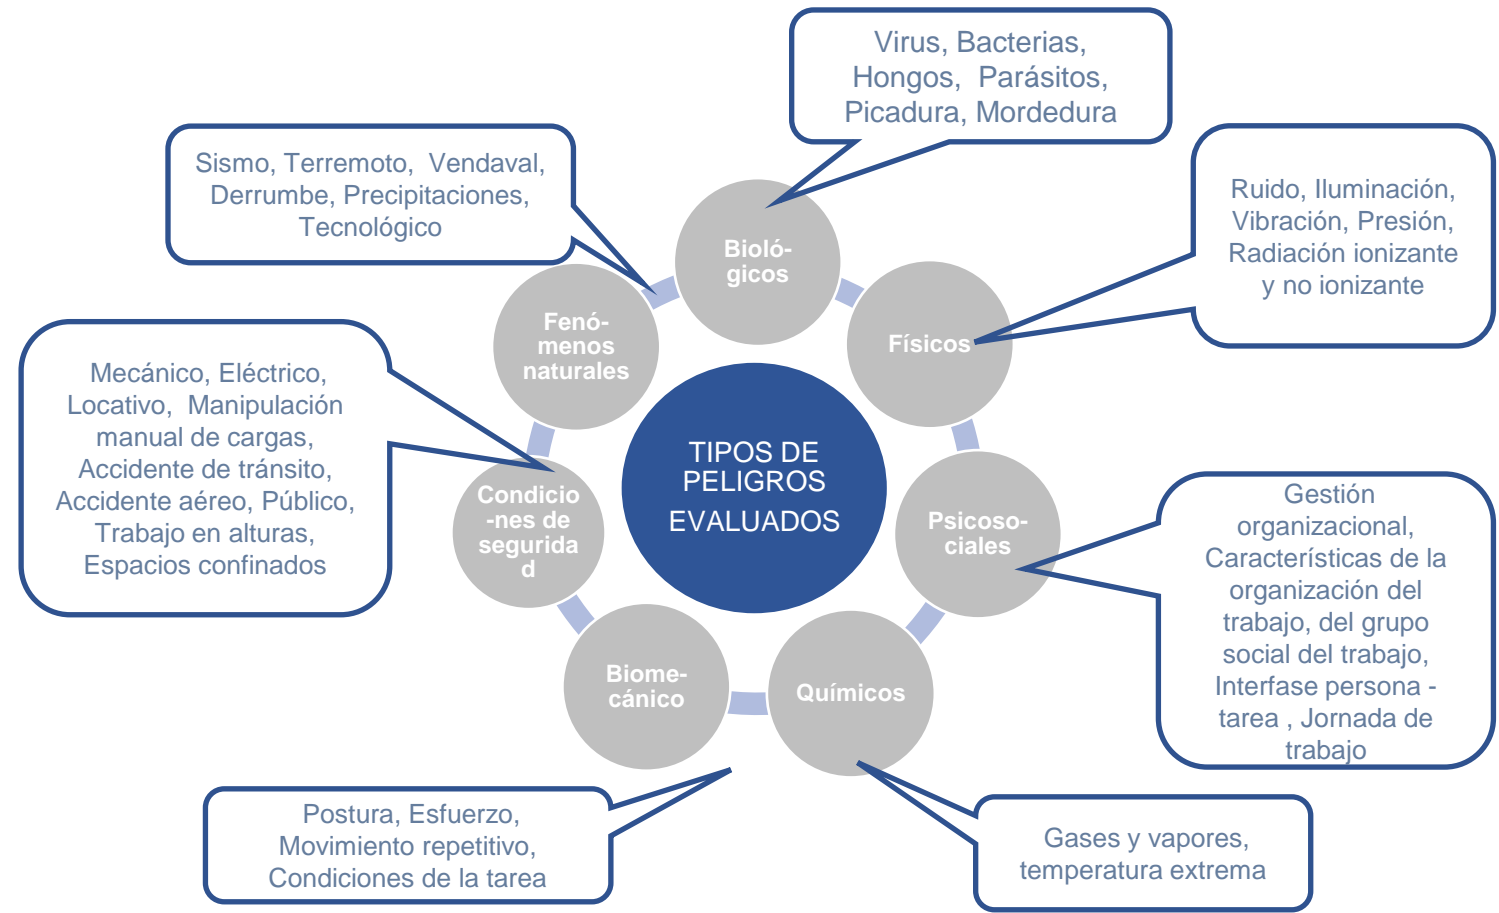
Virus, Bacterias, Hongos, Parásitos, Picadura, Mordedura

Sismo, Terremoto, Vendaval, Derrumbe, Precipitaciones, Tecnológico

Ruido, Iluminación, Vibración, Presión, Radiación ionizante y no ionizante

Biológicos

Fenómenos naturales

Físicos

Mecánico, Eléctrico, Locativo, Manipulación manual de cargas, Accidente de tránsito, Accidente aéreo, Público, Trabajo en alturas, Espacios confinados

TIPOS DE PELIGROS EVALUADOS

Condicio-nes de segurida d

Psicosociales

Gestión organizacional, Características de la organización del trabajo, del grupo social del trabajo, Interfase persona - tarea , Jornada de trabajo

Biomecánico

Químicos

Postura, Esfuerzo, Movimiento repetitivo, Condiciones de la tarea

Gases y vapores, temperatura extrema